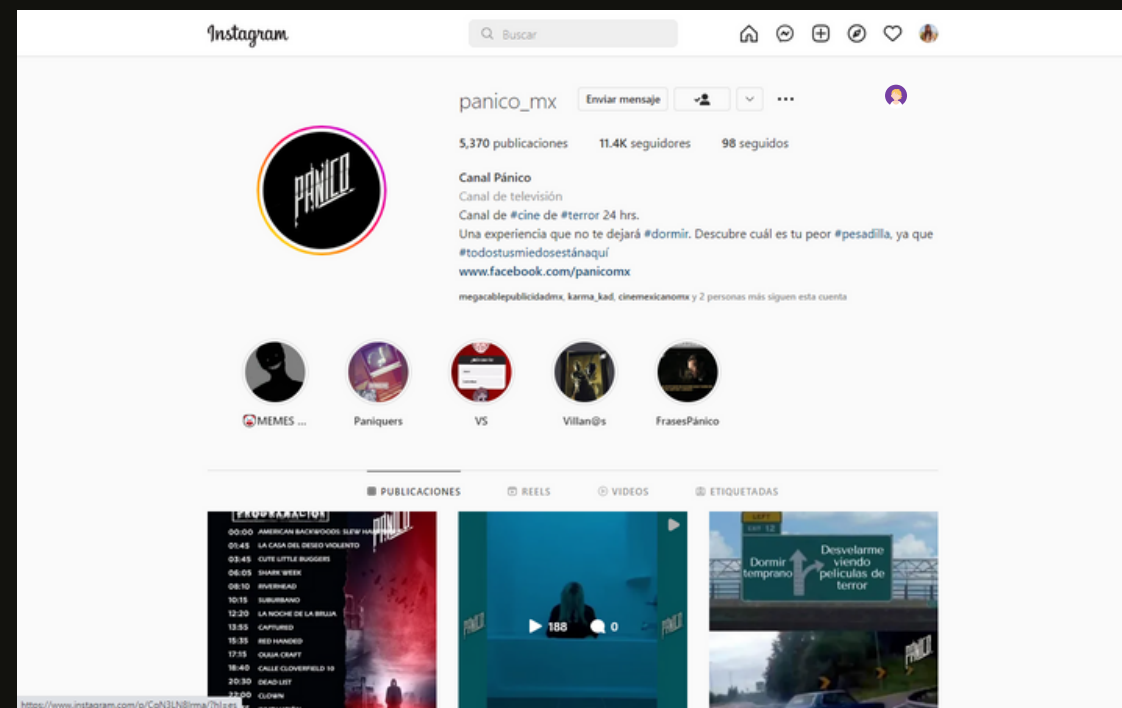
Instagram

Buscar

panico_mx Enviar mensaje

5,370 publicaciones 11.4K seguidores 98 seguidos

Canal Pánico
Canal de televisión
Canal de #cine de #terror 24 hrs.
Una experiencia que no te dejará #dormir. Descubre cuál es tu peor #pesadilla, ya que #todostusmiedosestánaquí
www.facebook.com/panicomx

megacablepublicidadmx, karma_kad, cinemexicanomx y 2 personas más siguen esta cuenta

PÁNICO

MEMES ... Paniquers VS Villan@s FrasesPánico

PUBLICACIONES REELS VIDEOS ETIQUETADAS

PROGRAMACIÓN
00:00 AMERICAN BACKWOODS: SLEW HA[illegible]
01:45 LA CASA DEL DESEO VIOLENTO
03:45 CUTE LITTLE BUGGERS
06:05 SHARK WEEK
08:10 RIVERHEAD
10:15 SUBURBANO
12:20 LA NOCHE DE LA BRUJA
13:55 CAPTURED
15:35 RED HANDED
17:15 OUIJA CRAFT
18:40 CALLE CLOVERFIELD 10
20:30 DEAD LIST
22:00 CLOWN

PÁNICO

188 0

PÁNICO

EXIT 12

Dormir temprano

Desvelarme viendo películas de terror

PÁNICO

https://www.instagram.com/p/CoN3LN8rma/?hl=es